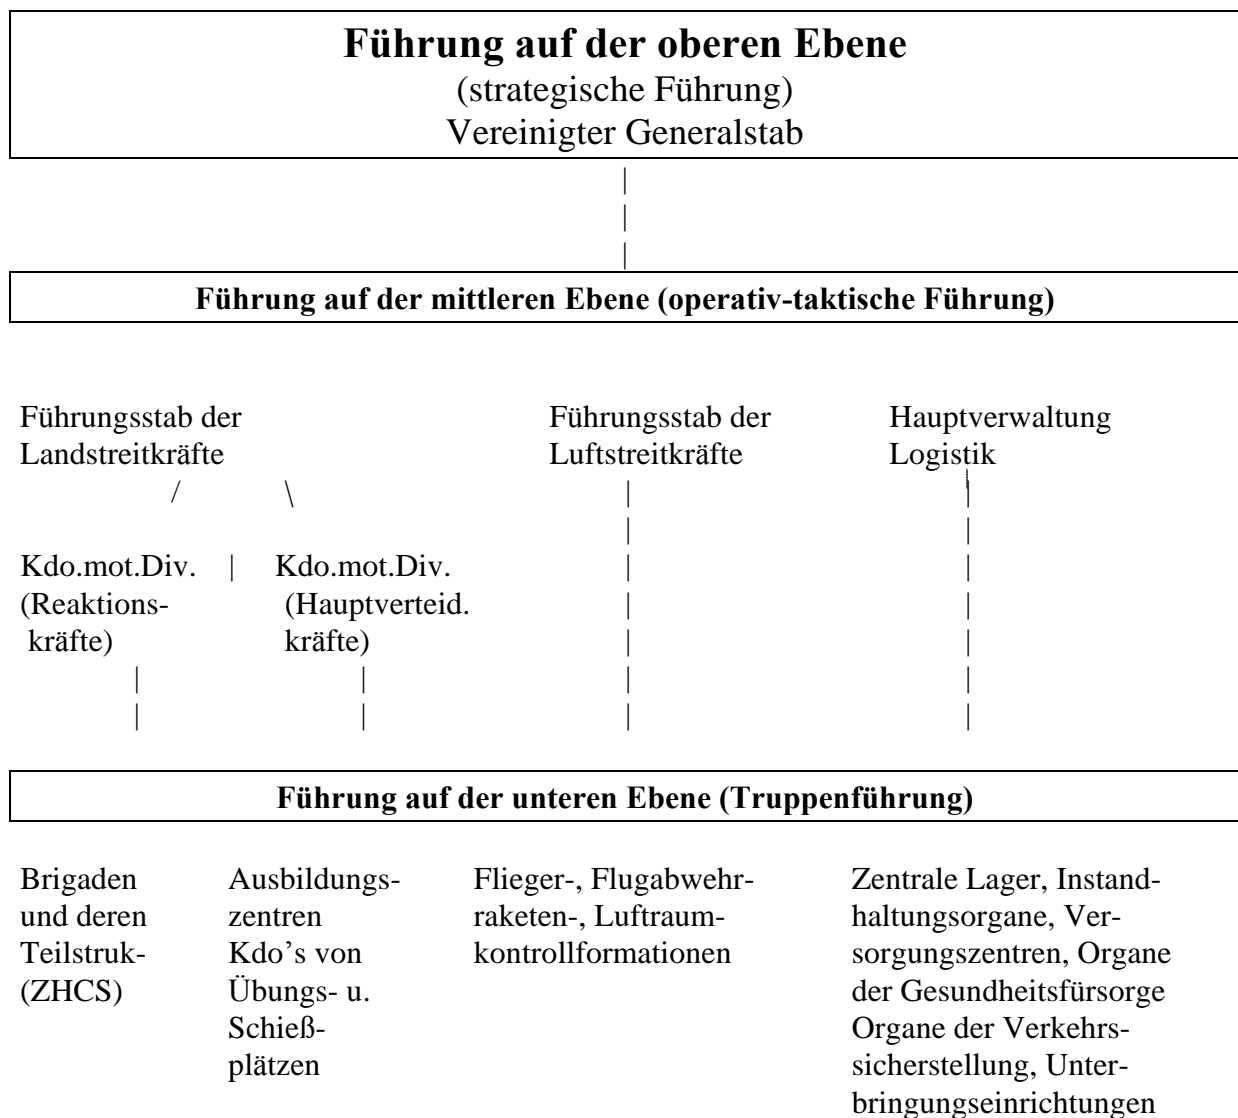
**Führung auf der oberen Ebene**
(strategische Führung)
Vereinigter Generalstab

**Führung auf der mittleren Ebene (operativ-taktische Führung)**

Führungsstab der Landstreitkräfte

Kdo.mot.Div. (Reaktionskräfte)

Kdo.mot.Div. (Hauptverteid. kräfte)

Führungsstab der Luftstreitkräfte

Hauptverwaltung Logistik

**Führung auf der unteren Ebene (Truppenführung)**

Brigaden und deren Teilstruk- (ZHCS)

Ausbildungszentren Kdo's von Übungs- u. Schießplätzen

Flieger-, Flugabwehrraketen-, Luftraumkontrollformationen

Zentrale Lager, Instandhaltungsorgane, Versorgungszentren, Organe der Gesundheitsfürsorge Organe der Verkehrssicherstellung, Unterbringungseinrichtungen